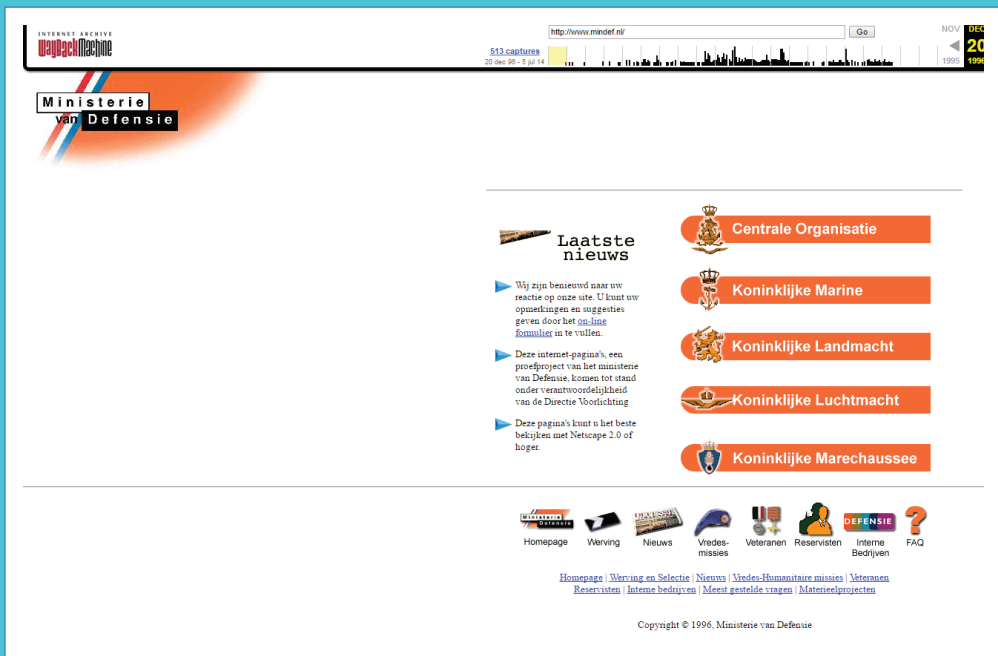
INTERNET ARCHIVE
WaybackMachine

http://www.mindef.nl/
Go

513 captures
20 dec 96 - 5 jul 14

NOV
DEC
20
1995
1996

Ministerie
van Defensie

Laatste nieuws

Wij zijn benieuwd naar uw reactie op onze site. U kunt uw opmerkingen en suggesties geven door het on-line formulier in te vullen.

Deze internet-pagina's, een proefproject van het ministerie van Defensie, komen tot stand onder verantwoordelijkheid van de Directie Voorlichting

Deze pagina's kunt u het beste bekijken met Netscape 2.0 of hoger.

Centrale Organisatie

Koninklijke Marine

Koninklijke Landmacht

Koninklijke Luchtmacht

Koninklijke Marechaussee

Ministerie van Defensie
Homepage

Werving

DEFENSIE
Nieuws

Vredes-missies

Veteranen

Reservisten

DEFENSIE
Interne Bedrijven

?
FAQ

Homepage | Werving en Selectie | Nieuws | Vredes-Humanitaire missies | Veteranen
Reservisten | Interne bedrijven | Meest gestelde vragen | Materieelprojecten

Copyright © 1996, Ministerie van Defensie